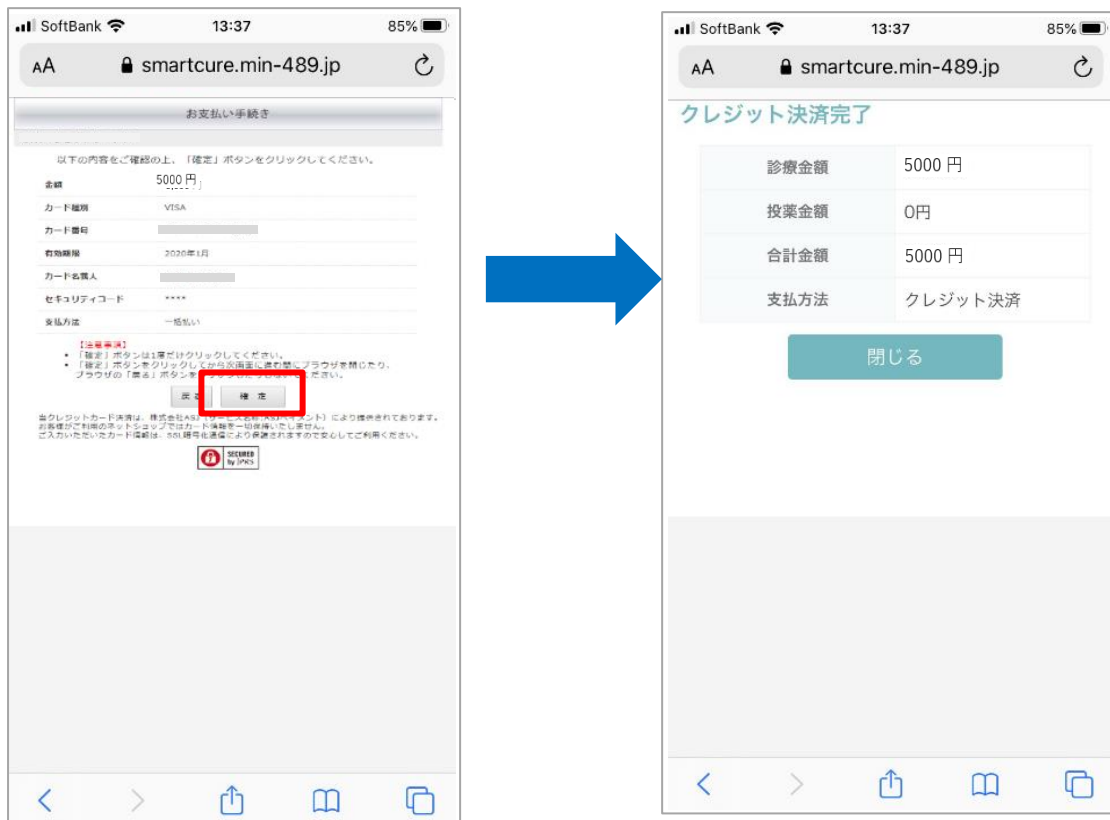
SoftBank 13:37 85%

AA smartcure.min-489.jp

お支払い手続き

以下の内容をご確認の上、「確定」ボタンをクリックしてください。

| | |
|---|---|
| 金額 | 5000 円 |
| カード種別 | VISA |
| カード番号 | |
| 有効期限 | 2020年1月 |
| カード名義人 | |
| セキュリティコード | **** |
| 支払方法 | 一括払い |

【注意事項】
・「確定」ボタンは1度だけクリックしてください。
・「確定」ボタンをクリックしてから次画面に遷移するまでブラウザを閉じたり、ブラウザの「戻る」ボタンを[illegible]ください。

戻る 確定

当クレジットカード決済は、株式会社ASJ（サービス名称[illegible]）により提供されております。お客様がご利用のネットショップではカード情報を一切保持いたしません。ご入力いただいたカード情報は、SSL暗号化通信により保護されますので安心してご利用ください。

SECURED by JPRS

SoftBank 13:37 85%

AA smartcure.min-489.jp

クレジット決済完了

| | |
|---|---|
| 診療金額 | 5000 円 |
| 投薬金額 | 0円 |
| 合計金額 | 5000 円 |
| 支払方法 | クレジット決済 |

閉じる